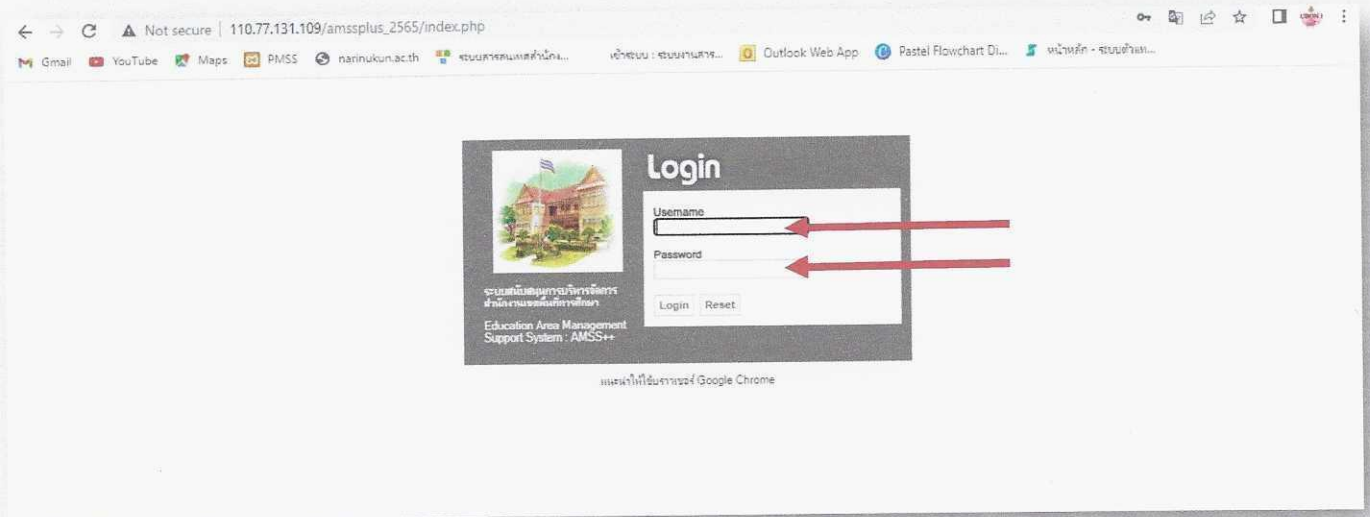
Not secure | 110.77.131.109/amssplus_2565/index.php

Gmail YouTube Maps PMSS narinukun.ac.th ระบบสารสนเทศสำนัก... เข้าระบบ : ระบบงานสาร... Outlook Web App Pastel Flowchart Di... หน้าหลัก - ระบบตำแห...

Login

Username

Password

Login Reset

ระบบสนับสนุนการบริหารจัดการ สำนักงานเขตพื้นที่การศึกษา

Education Area Management Support System : AMSS++

แนะนำให้ใช้บราวเซอร์ Google Chrome